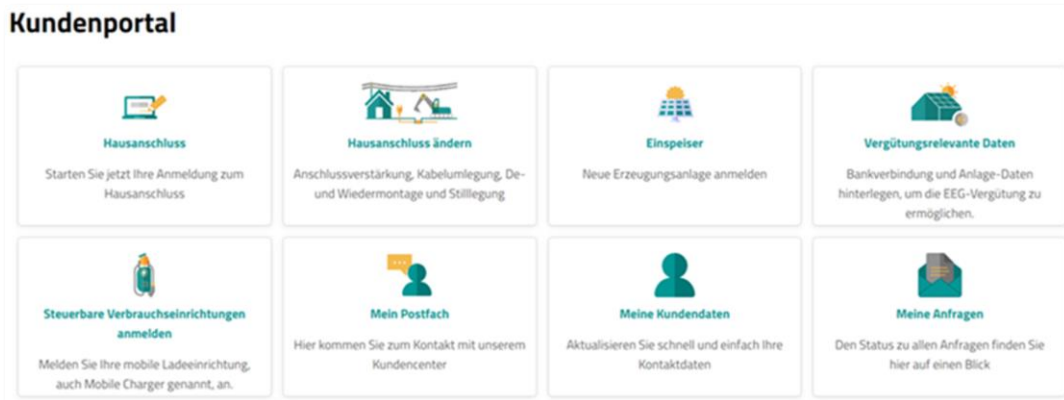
Kundenportal

Hausanschluss

Starten Sie jetzt Ihre Anmeldung zum Hausanschluss

Hausanschluss ändern

Anschlussverstärkung, Kabelumlegung, De- und Wiedermontage und Stilllegung

Einspeiser

Neue Erzeugungsanlage anmelden

Vergütungsrelevante Daten

Bankverbindung und Anlage-Daten hinterlegen, um die EEG-Vergütung zu ermöglichen.

Steuerbare Verbrauchseinrichtungen anmelden

Melden Sie Ihre mobile Ladeeinrichtung, auch Mobile Charger genannt, an.

Mein Postfach

Hier kommen Sie zum Kontakt mit unserem Kundencenter

Meine Kundendaten

Aktualisieren Sie schnell und einfach Ihre Kontaktdaten

Meine Anfragen

Den Status zu allen Anfragen finden Sie hier auf einen Blick